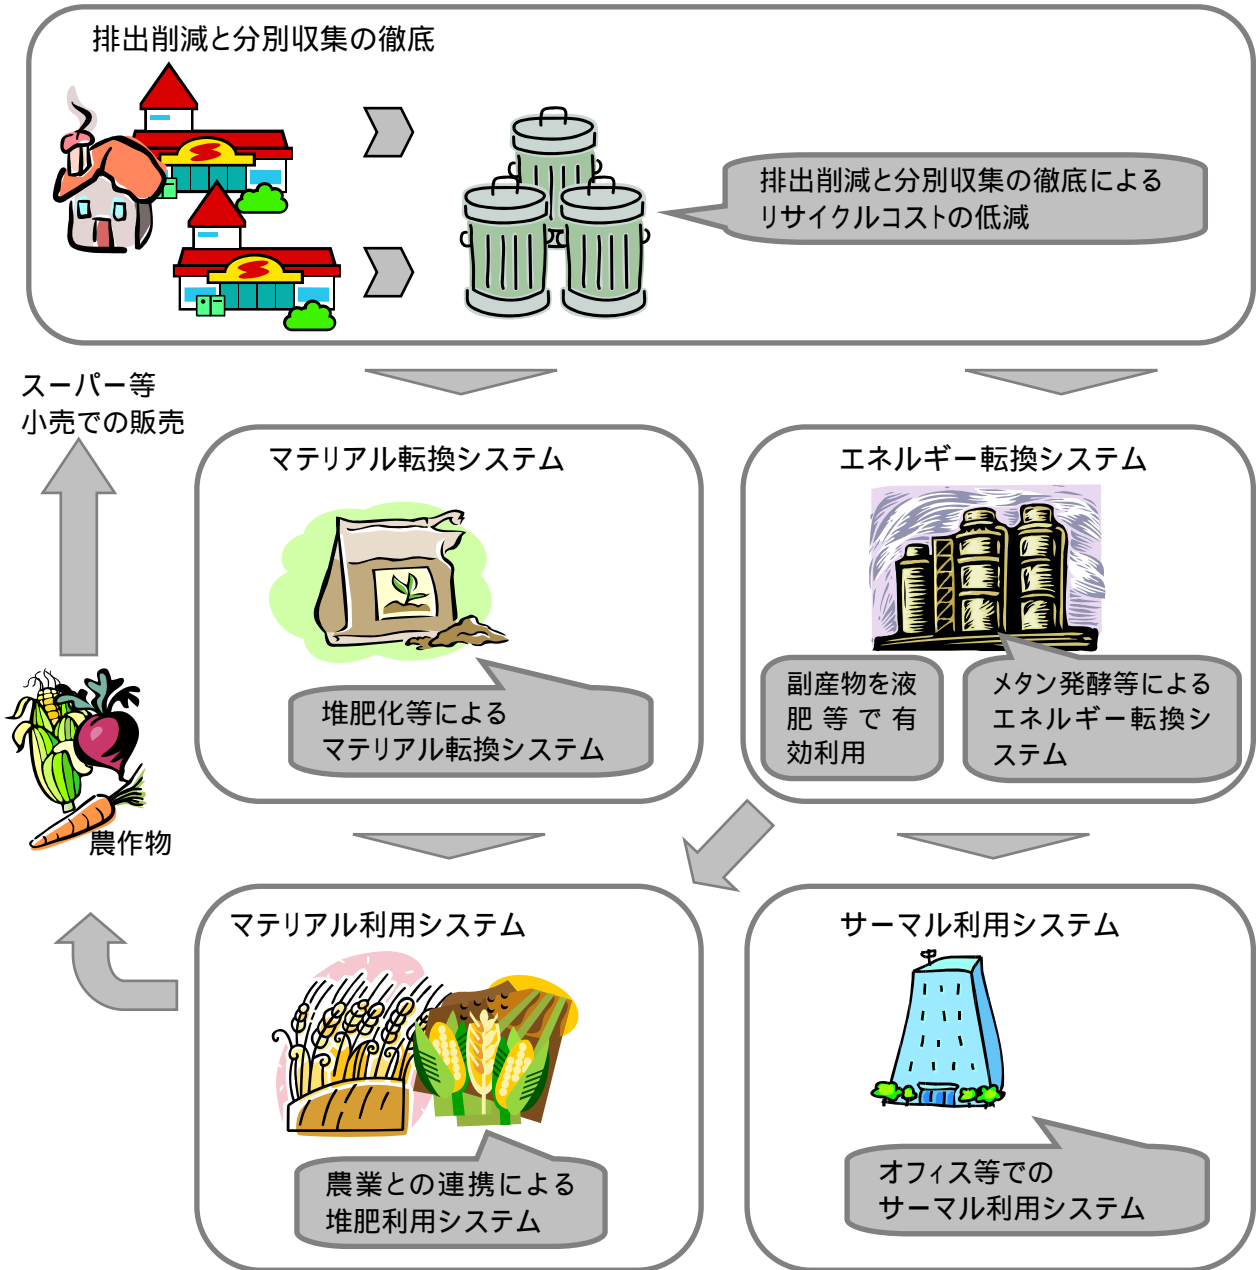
排出削減と分別収集の徹底

排出削減と分別収集の徹底による
リサイクルコストの低減

スーパー等
小売での販売

マテリアル転換システム

堆肥化等による
マテリアル転換システム

エネルギー転換システム

副産物を液肥等で有効利用

メタン発酵等によるエネルギー転換システム

農作物

マテリアル利用システム

農業との連携による
堆肥利用システム

サーマル利用システム

オフィス等での
サーマル利用システム